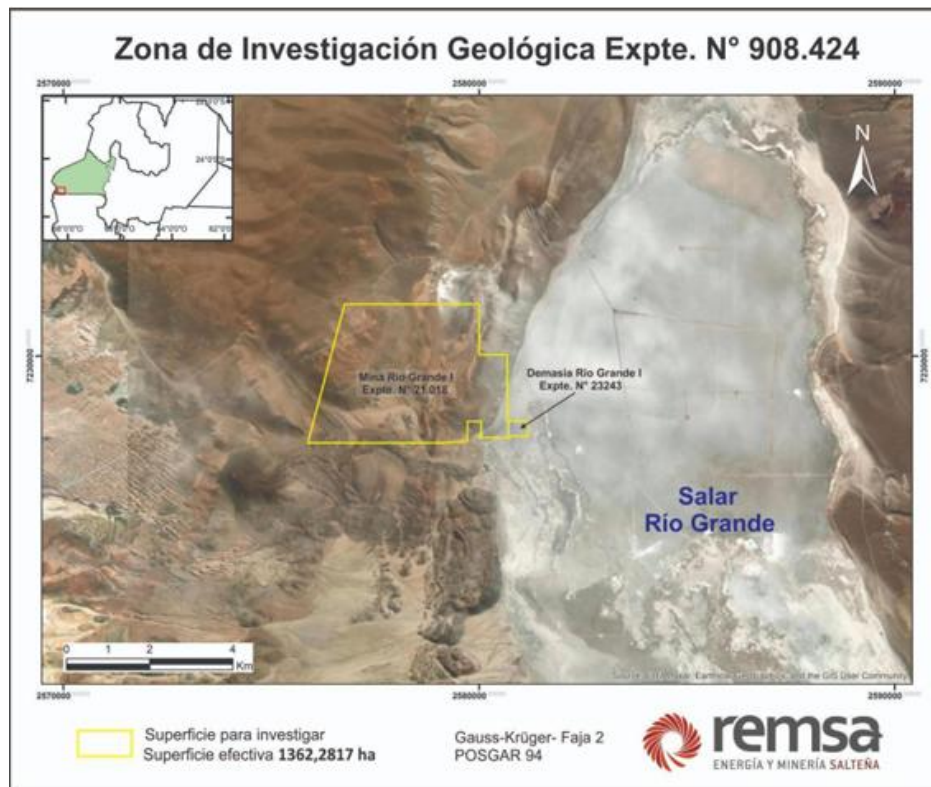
Zona de Investigación Geológica Expte. N° 908.424

2570000
2580000
2590000

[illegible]
24°0'0"S
66°0'0"O
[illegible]
64°0'0"O
62°0'0"O

N

7220000
7220000

Mina Rio Grande I
Expte. N° 21.018

Demasia Rio Grande I
Expte. N° 23243

Salar
Río Grande

0 1 2 4
Km

Source: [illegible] Earthstar Geographics, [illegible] and the GIS User Community

2570000
2580000
2590000

Superficie para investigar
Superficie efectiva 1362,2817 ha

Gauss-Krüger- Faja 2
POSGAR 94

remsa
ENERGÍA Y MINERÍA SALTEÑA